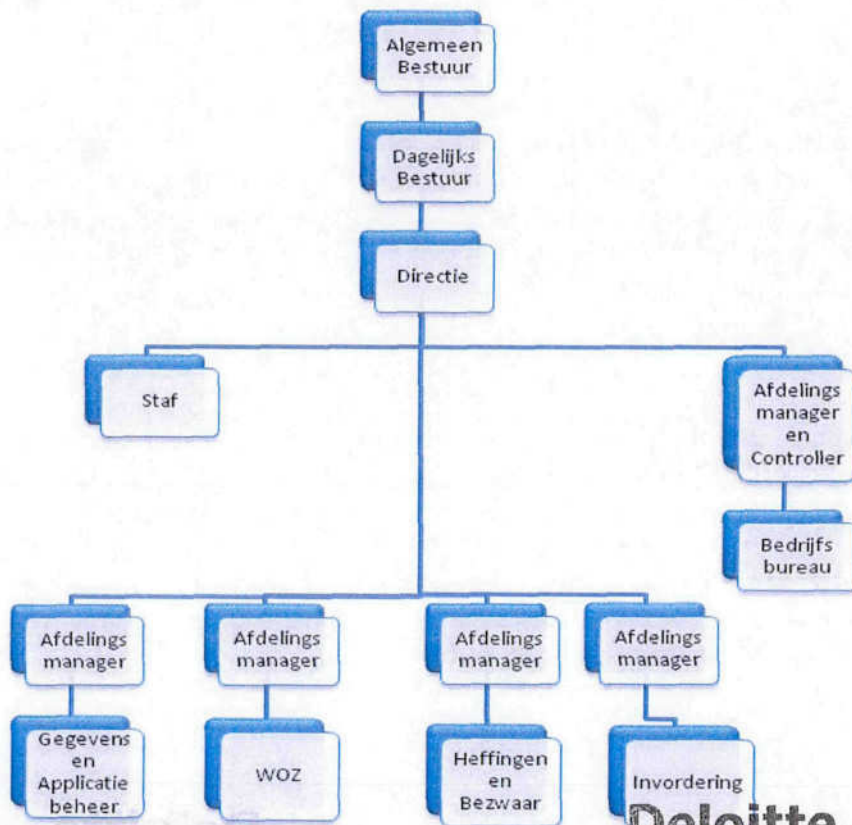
Algemeen Bestuur

Dagelijks Bestuur

Directie

Staf

Afdelings manager en Controller

Bedrijfs bureau

Afdelings manager

Gegevens en Applicatie beheer

Afdelings manager

WOZ

Afdelings manager

Heffingen en Bezwaar

Afdelings manager

Invordering

Deloitte